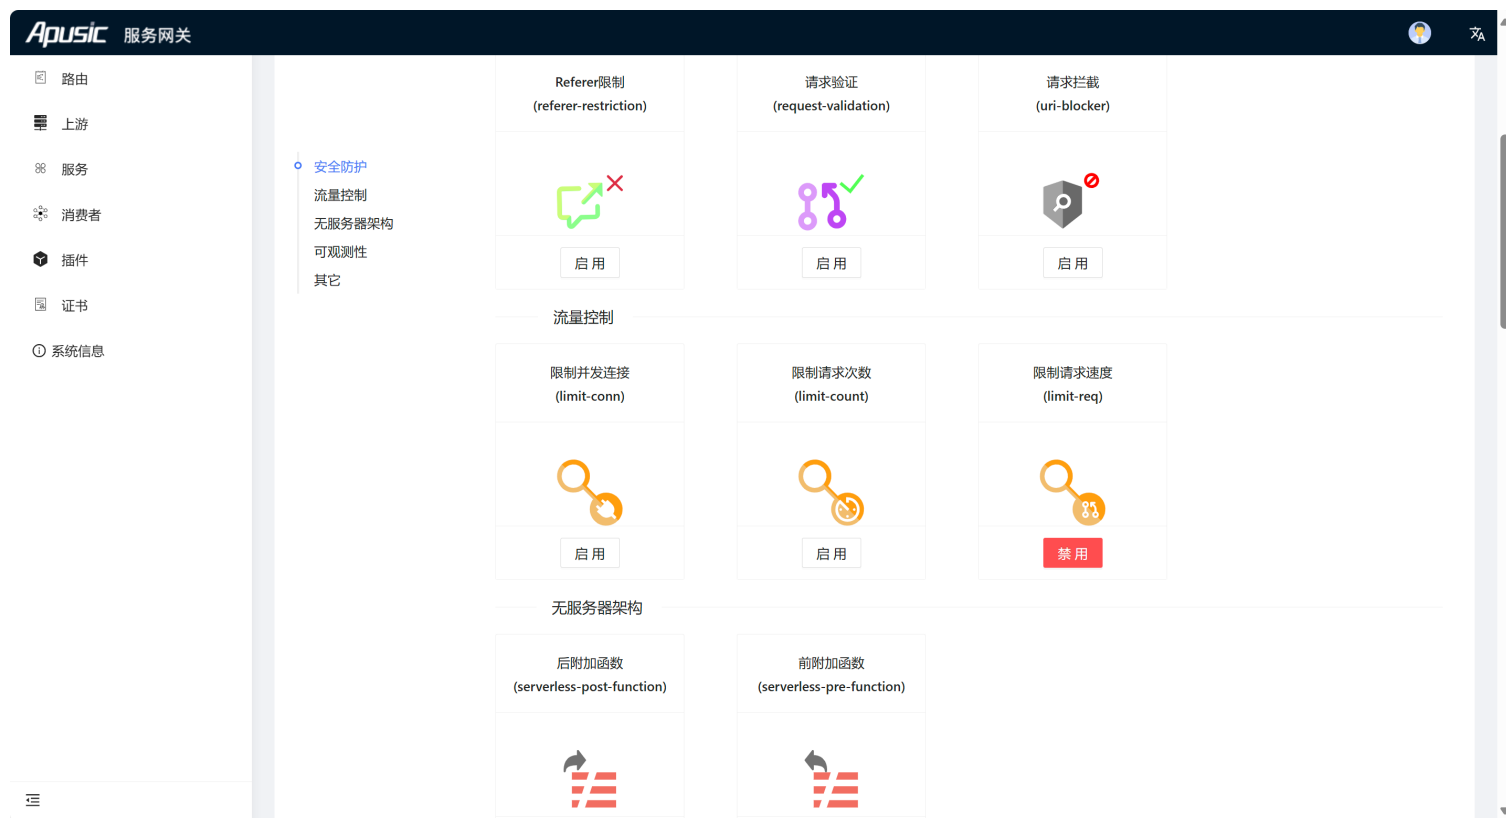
Apusic 服务网关

路由
上游
服务
消费者
插件
证书
系统信息

安全防护
流量控制
无服务器架构
可观测性
其它

Referer限制
(referer-restriction)
启用

请求验证
(request-validation)
启用

请求拦截
(uri-blocker)
启用

流量控制

限制并发连接
(limit-conn)
启用

限制请求次数
(limit-count)
启用

限制请求速度
(limit-req)
禁用

无服务器架构

后附加函数
(serverless-post-function)

前附加函数
(serverless-pre-function)